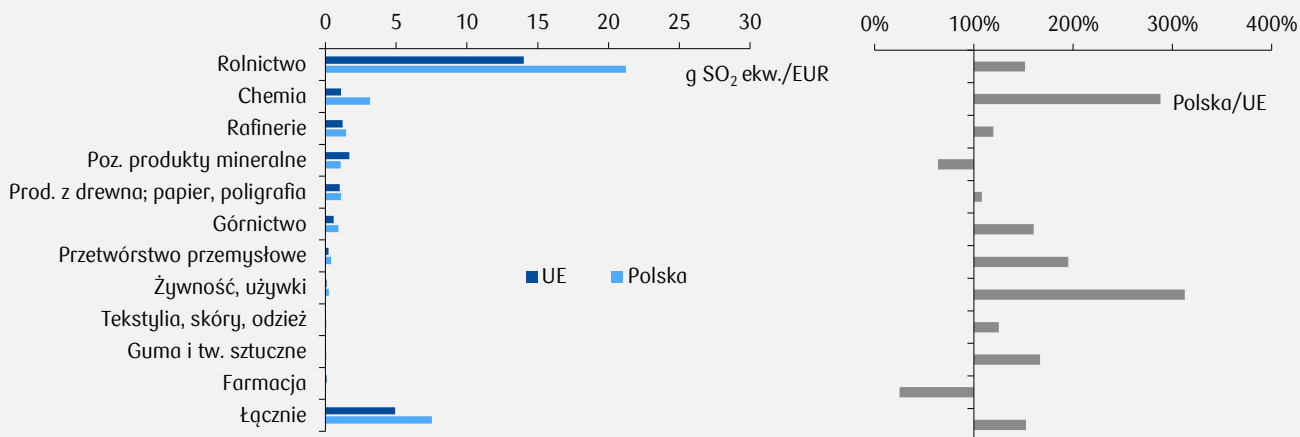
0 5 10 15 20 25 30

g $SO_2$ ekw./EUR

Rolnictwo
Chemia
Rafinerie
Poz. produkty mineralne
Prod. z drewna; papier, poligrafia
Górnictwo
Przetwórstwo przemysłowe
Żywność, używki
Tekstylia, skóry, odzież
Guma i tw. sztuczne
Farmacja
Łącznie

UE
Polska

0% 100% 200% 300% 400%

Polska/UE